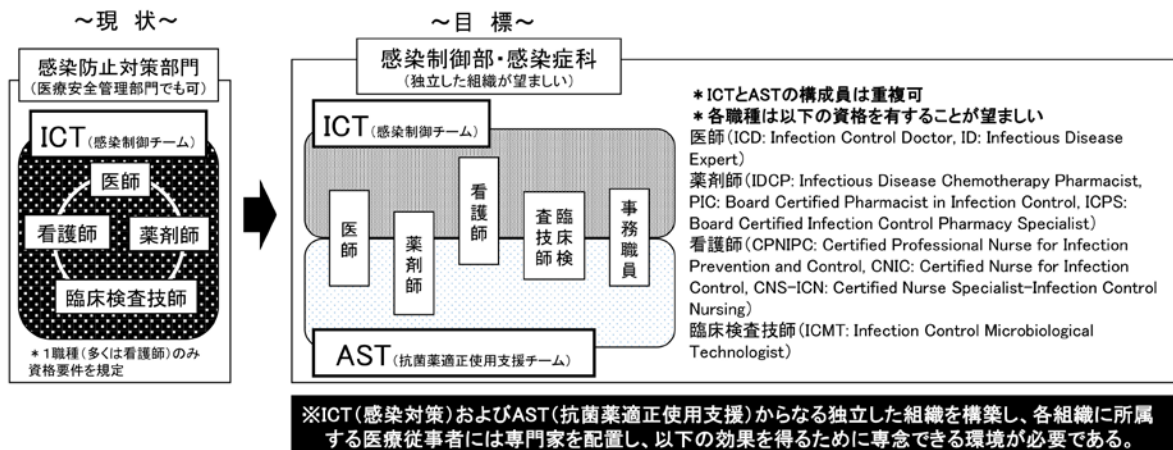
～現 状～

感染防止対策部門
（医療安全管理部門でも可）

ICT（感染制御チーム）

医師

看護師

薬剤師

臨床検査技師

＊1職種（多くは看護師）のみ資格要件を規定

～目 標～

感染制御部・感染症科
（独立した組織が望ましい）

ICT（感染制御チーム）

医師

薬剤師

看護師

臨床検査技師

事務職員

AST（抗菌薬適正使用支援チーム）

＊ICTとASTの構成員は重複可
＊各職種は以下の資格を有することが望ましい
医師（ICD: Infection Control Doctor, ID: Infectious Disease Expert）
薬剤師（IDCP: Infectious Disease Chemotherapy Pharmacist, PIC: Board Certified Pharmacist in Infection Control, ICPS: Board Certified Infection Control Pharmacy Specialist）
看護師（CPNIPC: Certified Professional Nurse for Infection Prevention and Control, CNIC: Certified Nurse for Infection Control, CNS-ICN: Certified Nurse Specialist-Infection Control Nursing）
臨床検査技師（ICMT: Infection Control Microbiological Technologist）

※ICT（感染対策）およびAST（抗菌薬適正使用支援）からなる独立した組織を構築し、各組織に所属する医療従事者には専門家を配置し、以下の効果を得るために専念できる環境が必要である。